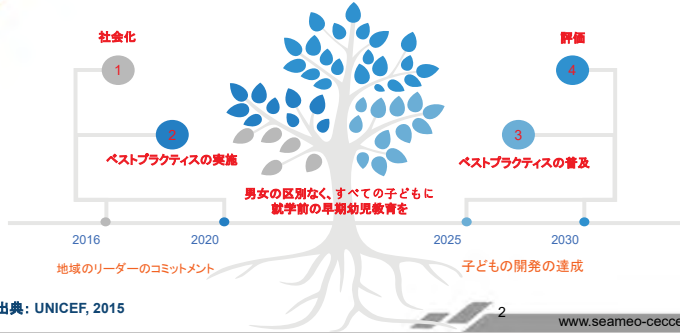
社会化

1

2

ベストプラクティスの実施

評価

4

3

ベストプラクティスの普及

男女の区別なく、すべての子どもに
就学前の早期幼児教育を

2016

2020

2025

2030

地域のリーダーのコミットメント

子どもの開発の達成

出典: UNICEF, 2015

2

www.seameo-cecce